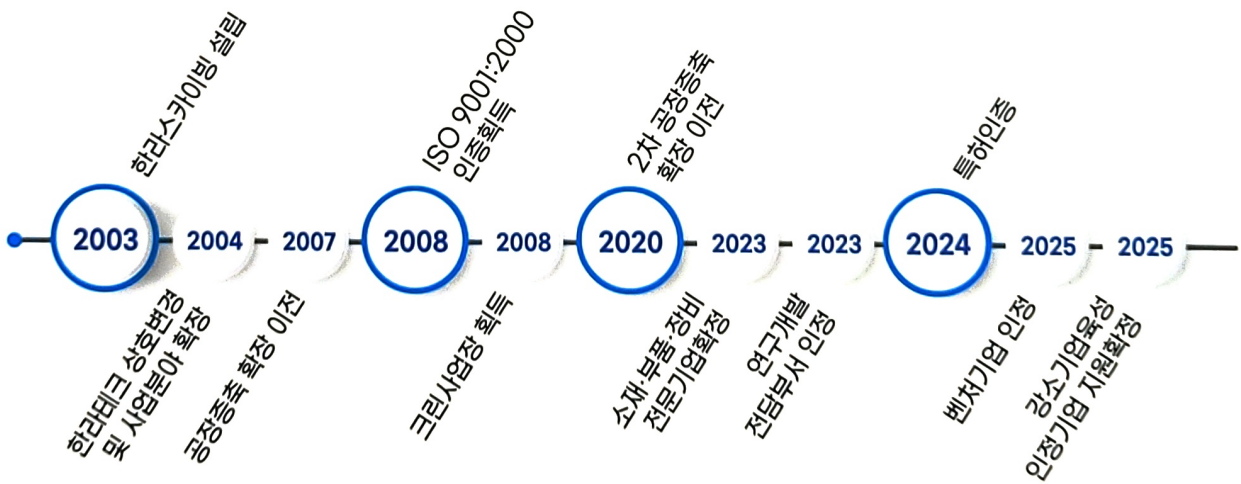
한라스카이빙 설립

ISO 9001:2000
인증획득

2차 공장증축
확장 이전

특허인증

2003 2004 2007 2008 2008 2020 2023 2023 2024 2025 2025

한라테크 상호변경
및 사업분야 확장

공장증축 확장 이전

크린사업장 획득

소재·부품 장비
전문기업확정

연구개발
전담부서 인정

벤처기업 인정

강소기업육성
인정기업 지원확정